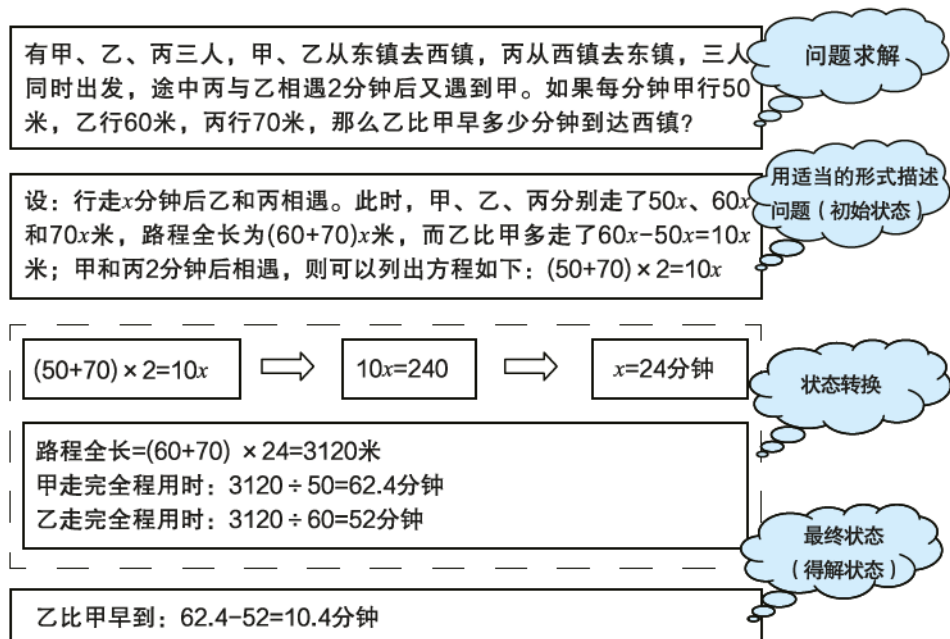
有甲、乙、丙三人，甲、乙从东镇去西镇，丙从西镇去东镇，三人同时出发，途中丙与乙相遇2分钟后又遇到甲。如果每分钟甲行50米，乙行60米，丙行70米，那么乙比甲早多少分钟到达西镇？

问题求解

设：行走$x$分钟后乙和丙相遇。此时，甲、乙、丙分别走了$50x$、$60x$和$70x$米，路程全长为$(60+70)x$米，而乙比甲多走了$60x-50x=10x$米；甲和丙2分钟后相遇，则可以列出方程如下：$(50+70)\times2=10x$

用适当的形式描述问题（初始状态）

$(50+70)\times2=10x$

$10x=240$

$x=24$分钟

状态转换

路程全长$=(60+70)\times24=3120$米
甲走完全程用时：$3120\div50=62.4$分钟
乙走完全程用时：$3120\div60=52$分钟

最终状态（得解状态）

乙比甲早到：$62.4-52=10.4$分钟